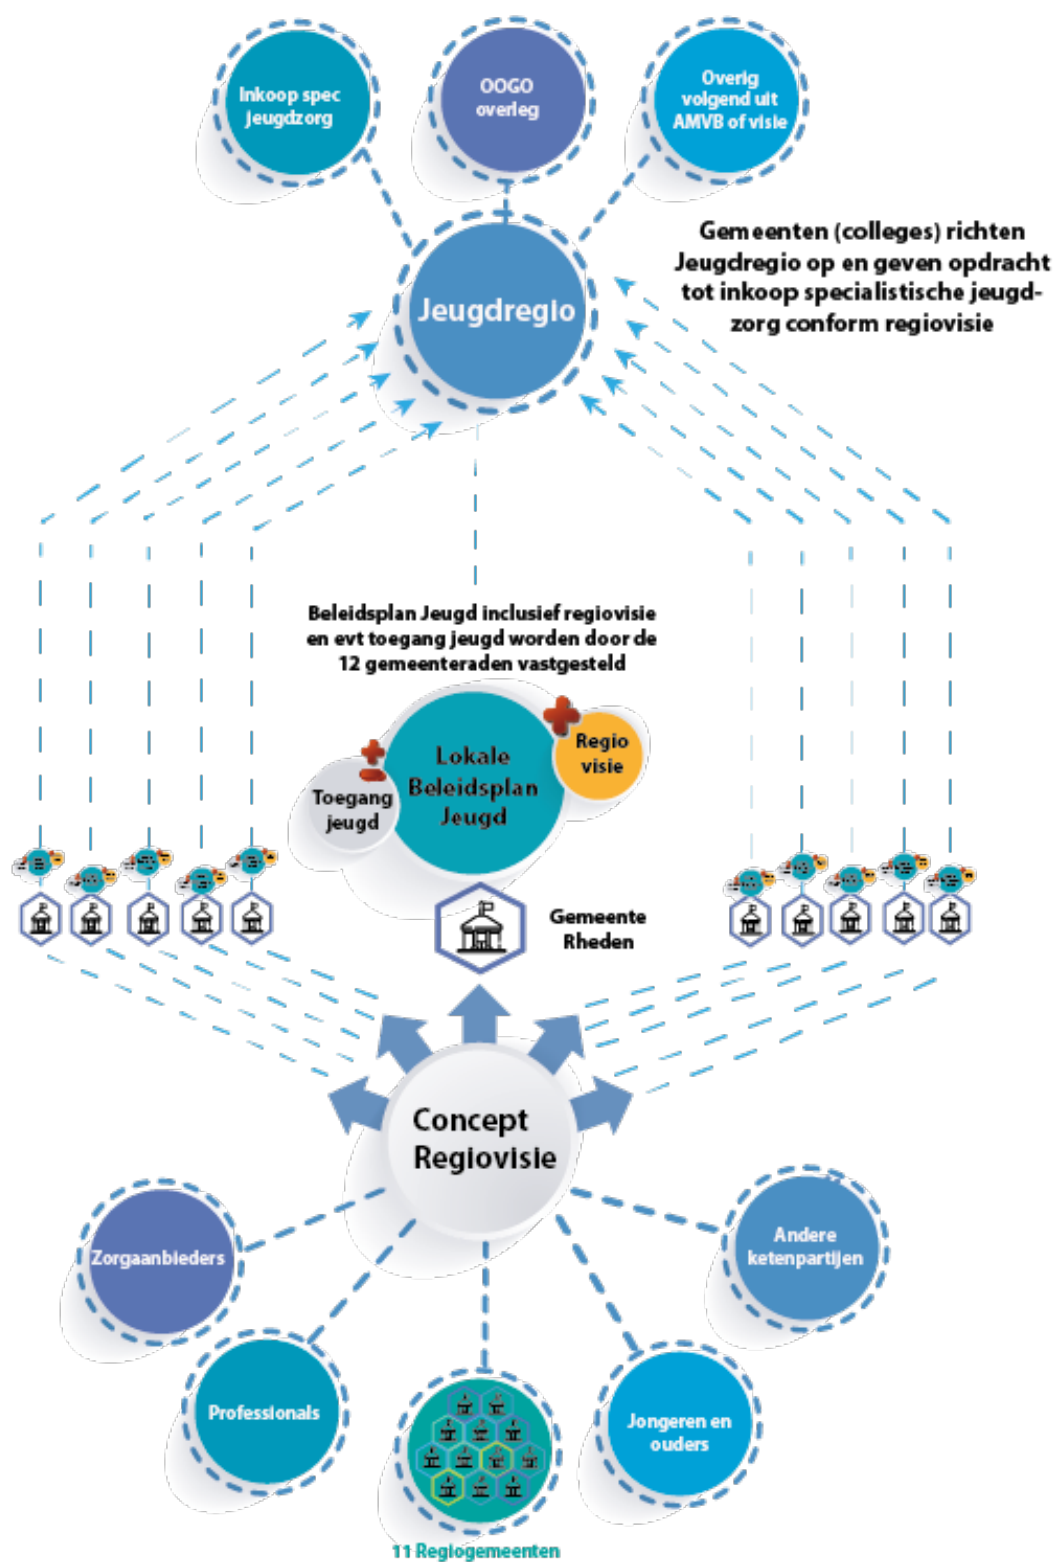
Inkoop spec jeugdzorg

OOGO overleg

Overig volgend uit AMVB of visie

Jeugdregio

Gemeenten (colleges) richten Jeugdregio op en geven opdracht tot inkoop specialistische jeugdzorg conform regiovisie

Beleidsplan Jeugd inclusief regiovisie en evt toegang jeugd worden door de 12 gemeenteraden vastgesteld

Toegang jeugd

Lokale Beleidsplan Jeugd

Regio visie

Gemeente Rheden

Concept Regiovisie

Zorgaanbieders

Andere ketenpartijen

Professionals

Jongeren en ouders

11 Regiogemeenten